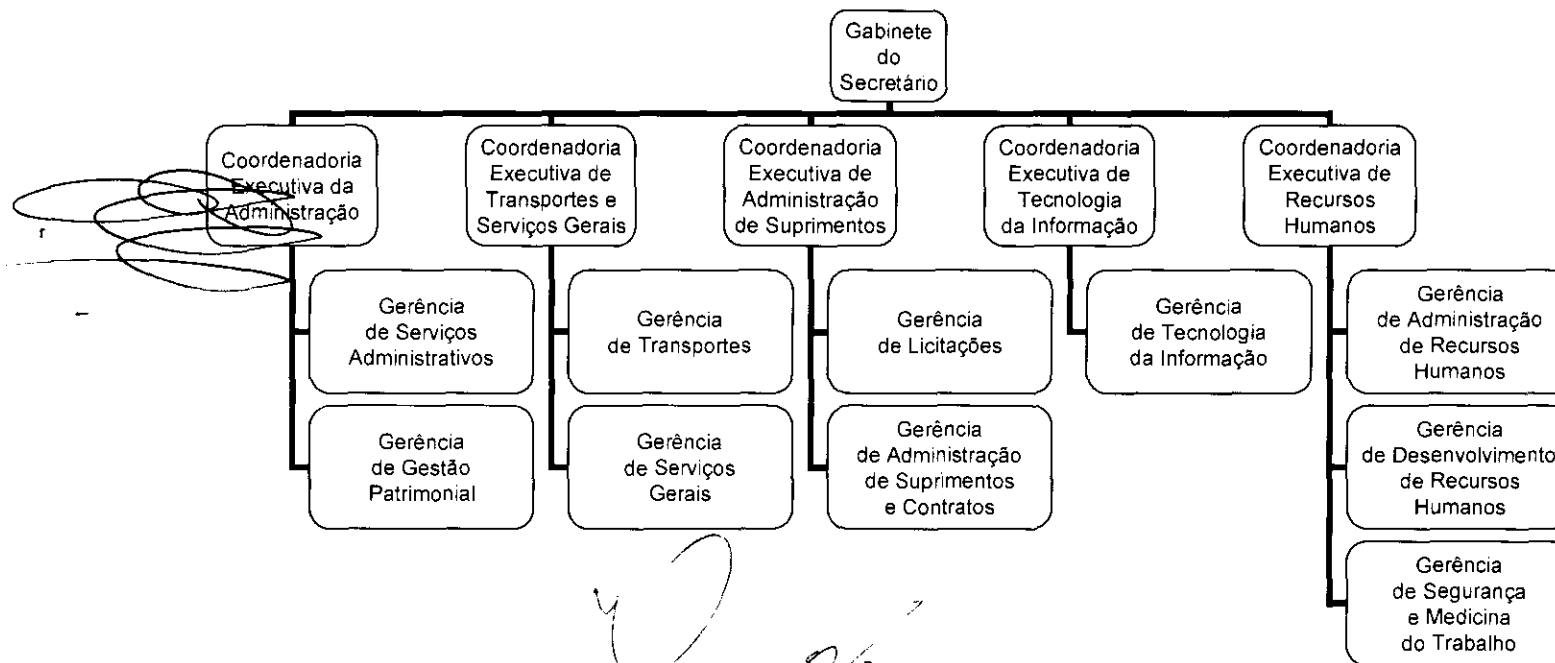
Gabinete do Secretário

Coordenadoria Executiva da Administração

Gerência de Serviços Administrativos

Gerência de Gestão Patrimonial

Coordenadoria Executiva de Transportes e Serviços Gerais

Gerência de Transportes

Gerência de Serviços Gerais

Coordenadoria Executiva de Administração de Suprimentos

Gerência de Licitações

Gerência de Administração de Suprimentos e Contratos

Coordenadoria Executiva de Tecnologia da Informação

Gerência de Tecnologia da Informação

Coordenadoria Executiva de Recursos Humanos

Gerência de Administração de Recursos Humanos

Gerência de Desenvolvimento de Recursos Humanos

Gerência de Segurança e Medicina do Trabalho